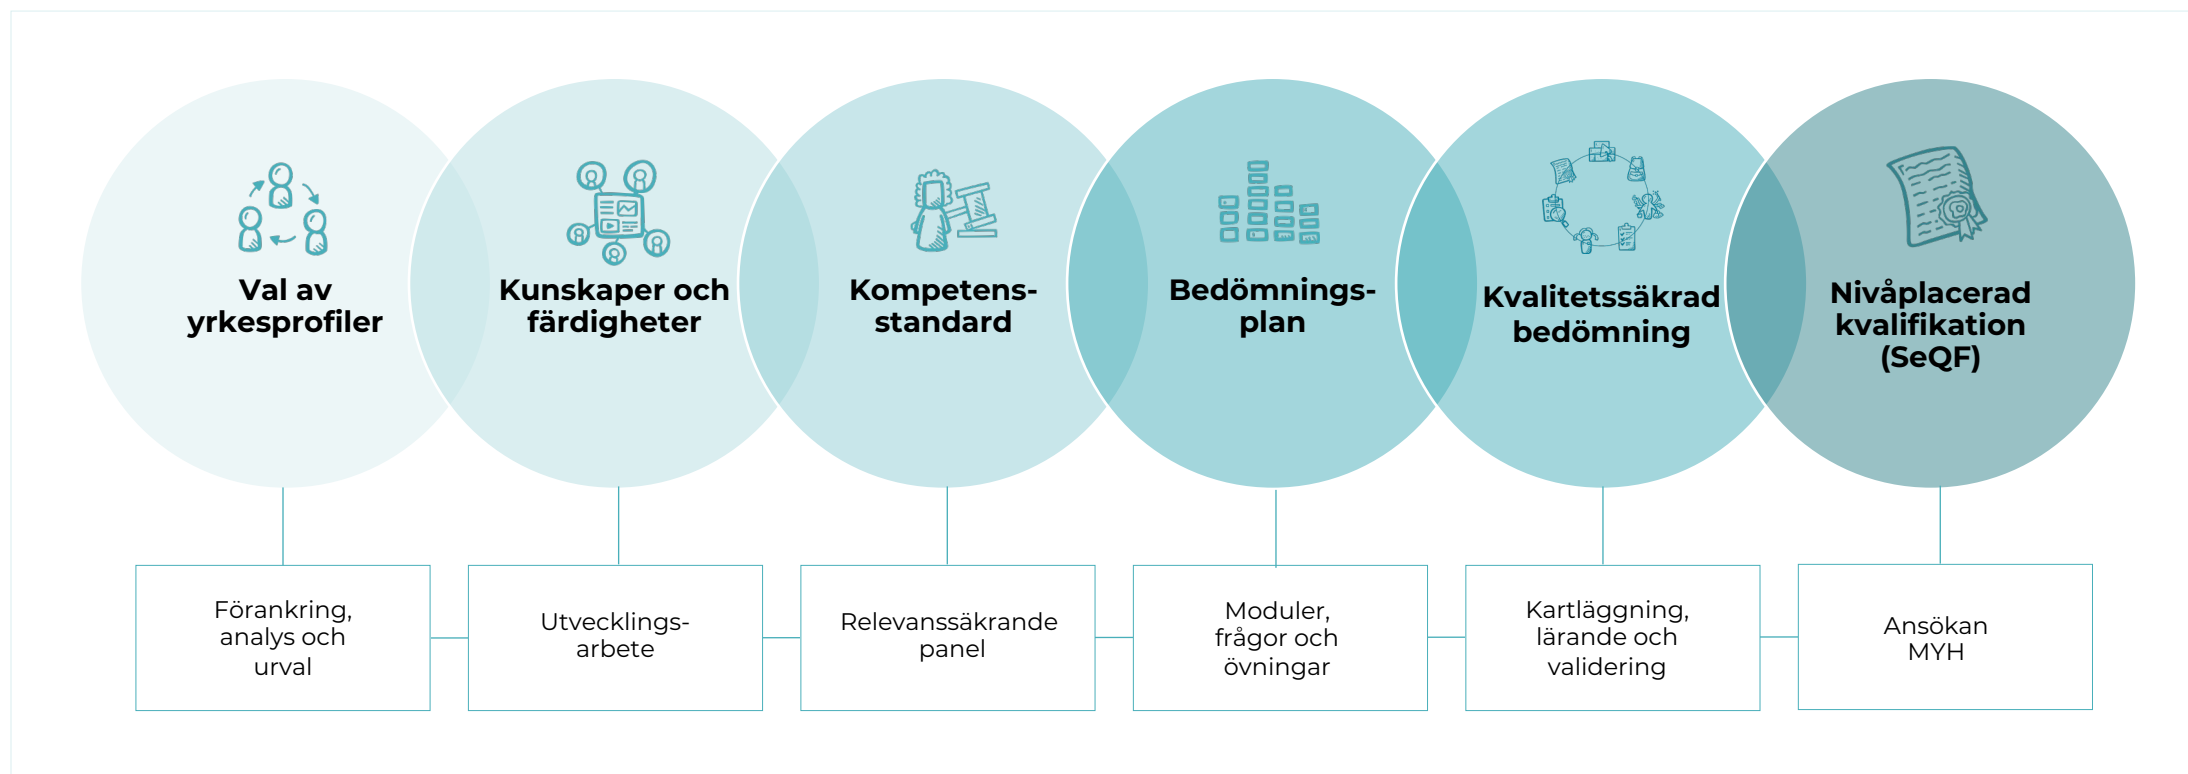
Val av yrkesprofiler

Kunskaper och färdigheter

Kompetensstandard

Bedömningsplan

Kvalitetssäkrad bedömning

Nivåplacerad kvalifikation (SeQF)

Förankring, analys och urval

Utvecklingsarbete

Relevanssäkrande panel

Moduler, frågor och övningar

Kartläggning, lärande och validering

Ansökan MYH